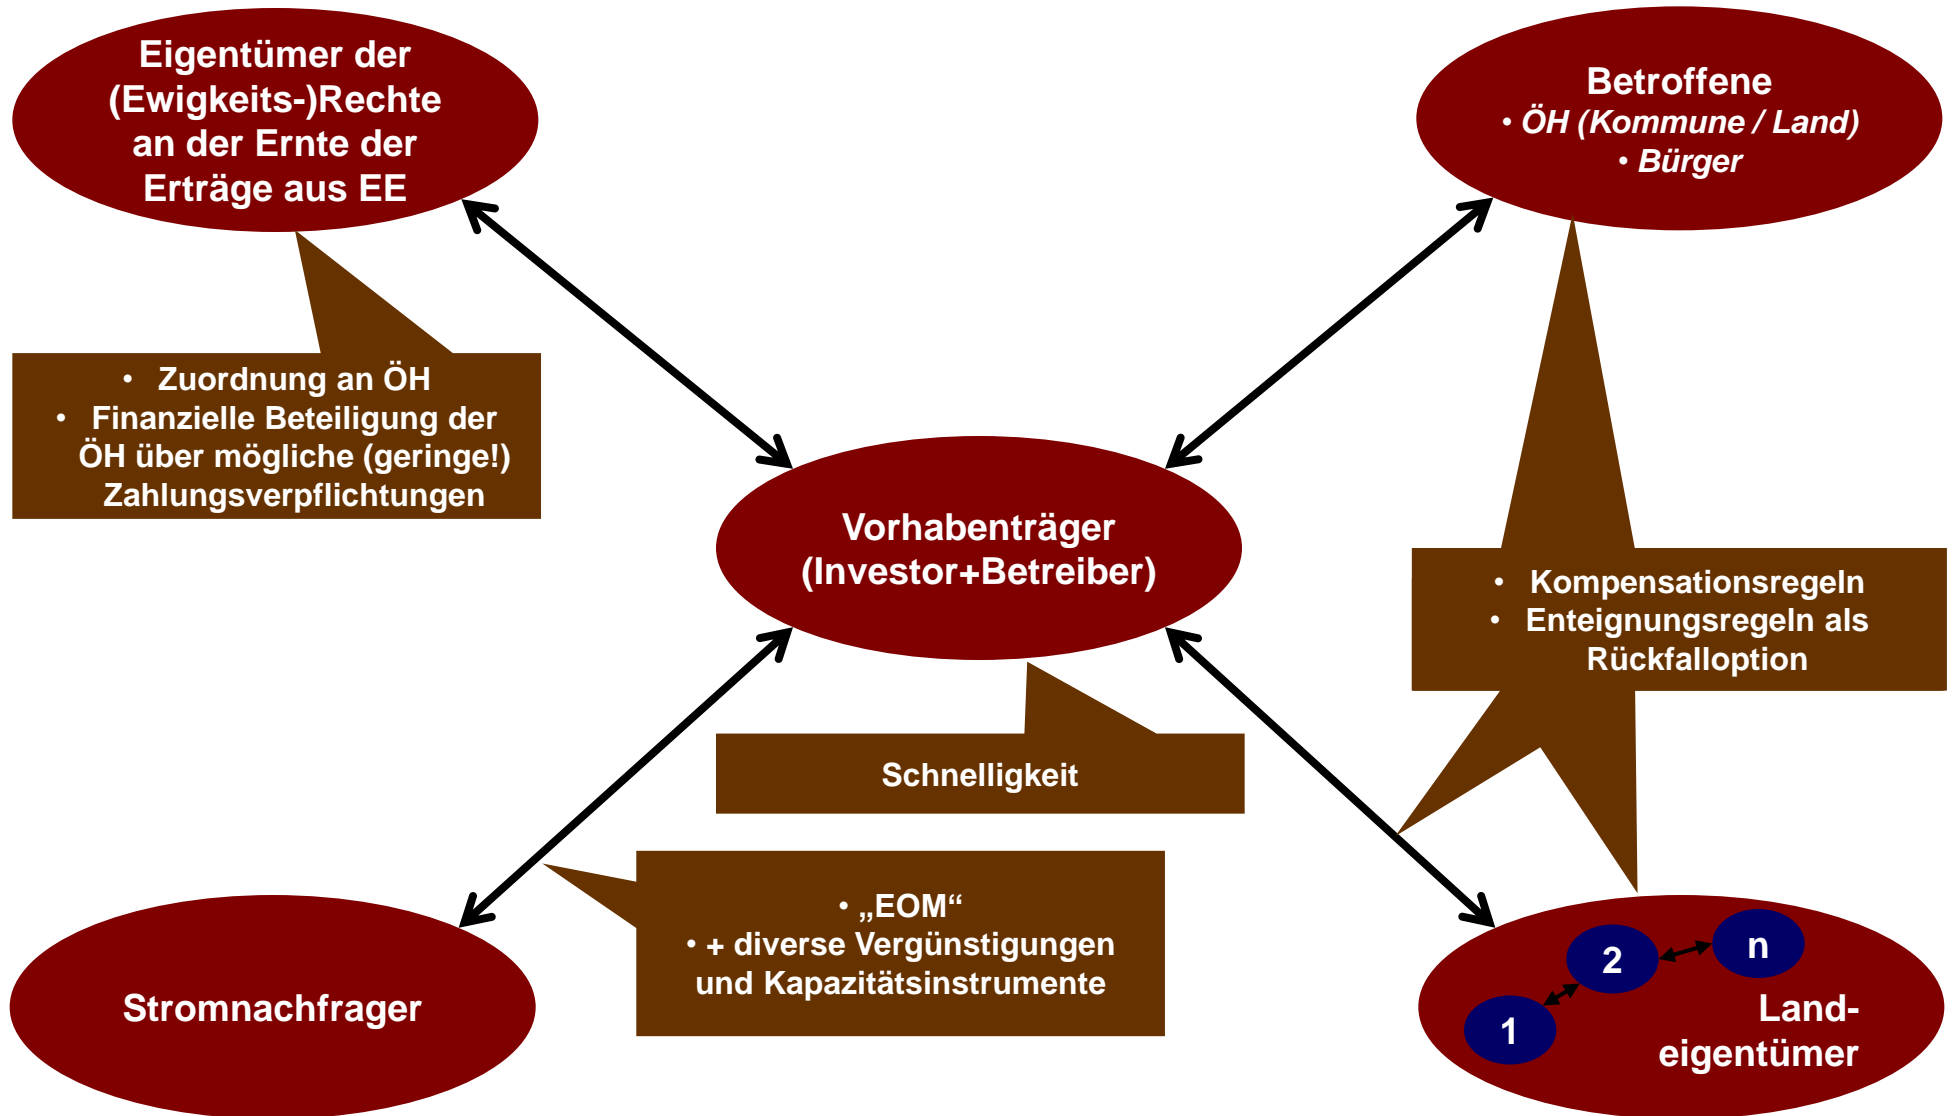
Eigentümer der (Ewigkeits-)Rechte an der Ernte der Erträge aus EE

Betroffene
• ÖH (Kommune / Land)
• Bürger

• Zuordnung an ÖH
• Finanzielle Beteiligung der ÖH über mögliche (geringe!) Zahlungsverpflichtungen

Vorhabenträger (Investor+Betreiber)

• Kompensationsregeln
• Enteignungsregeln als Rückfalloption

Schnelligkeit

• „EOM“
• + diverse Vergünstigungen und Kapazitätsinstrumente

Stromnachfrager

2

n

1

Land-eigentümer